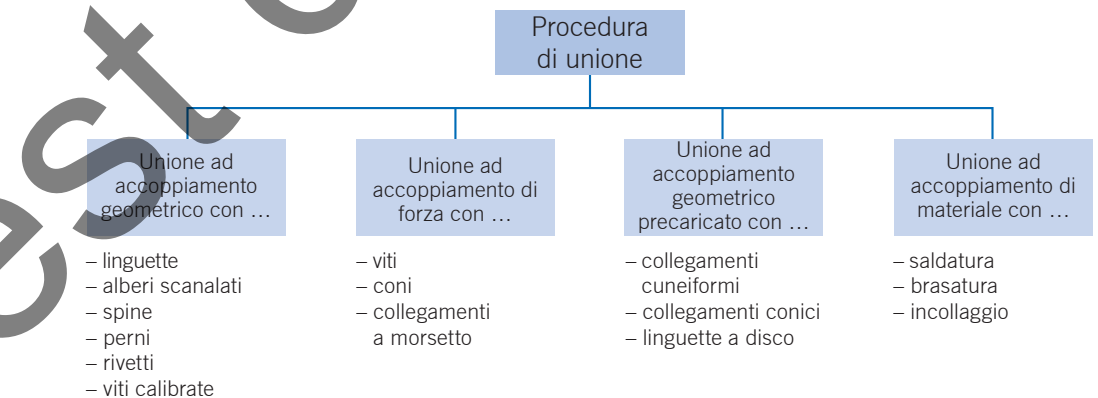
Procedura di unione

Unione ad accoppiamento geometrico con …

– linguette
– alberi scanalati
– spine
– perni
– rivetti
– viti calibrate

Unione ad accoppiamento di forza con …

– viti
– coni
– collegamenti a morsetto

Unione ad accoppiamento geometrico precaricato con …

– collegamenti cuneiformi
– collegamenti conici
– linguette a disco

Unione ad accoppiamento di materiale con …

– saldatura
– brasatura
– incollaggio